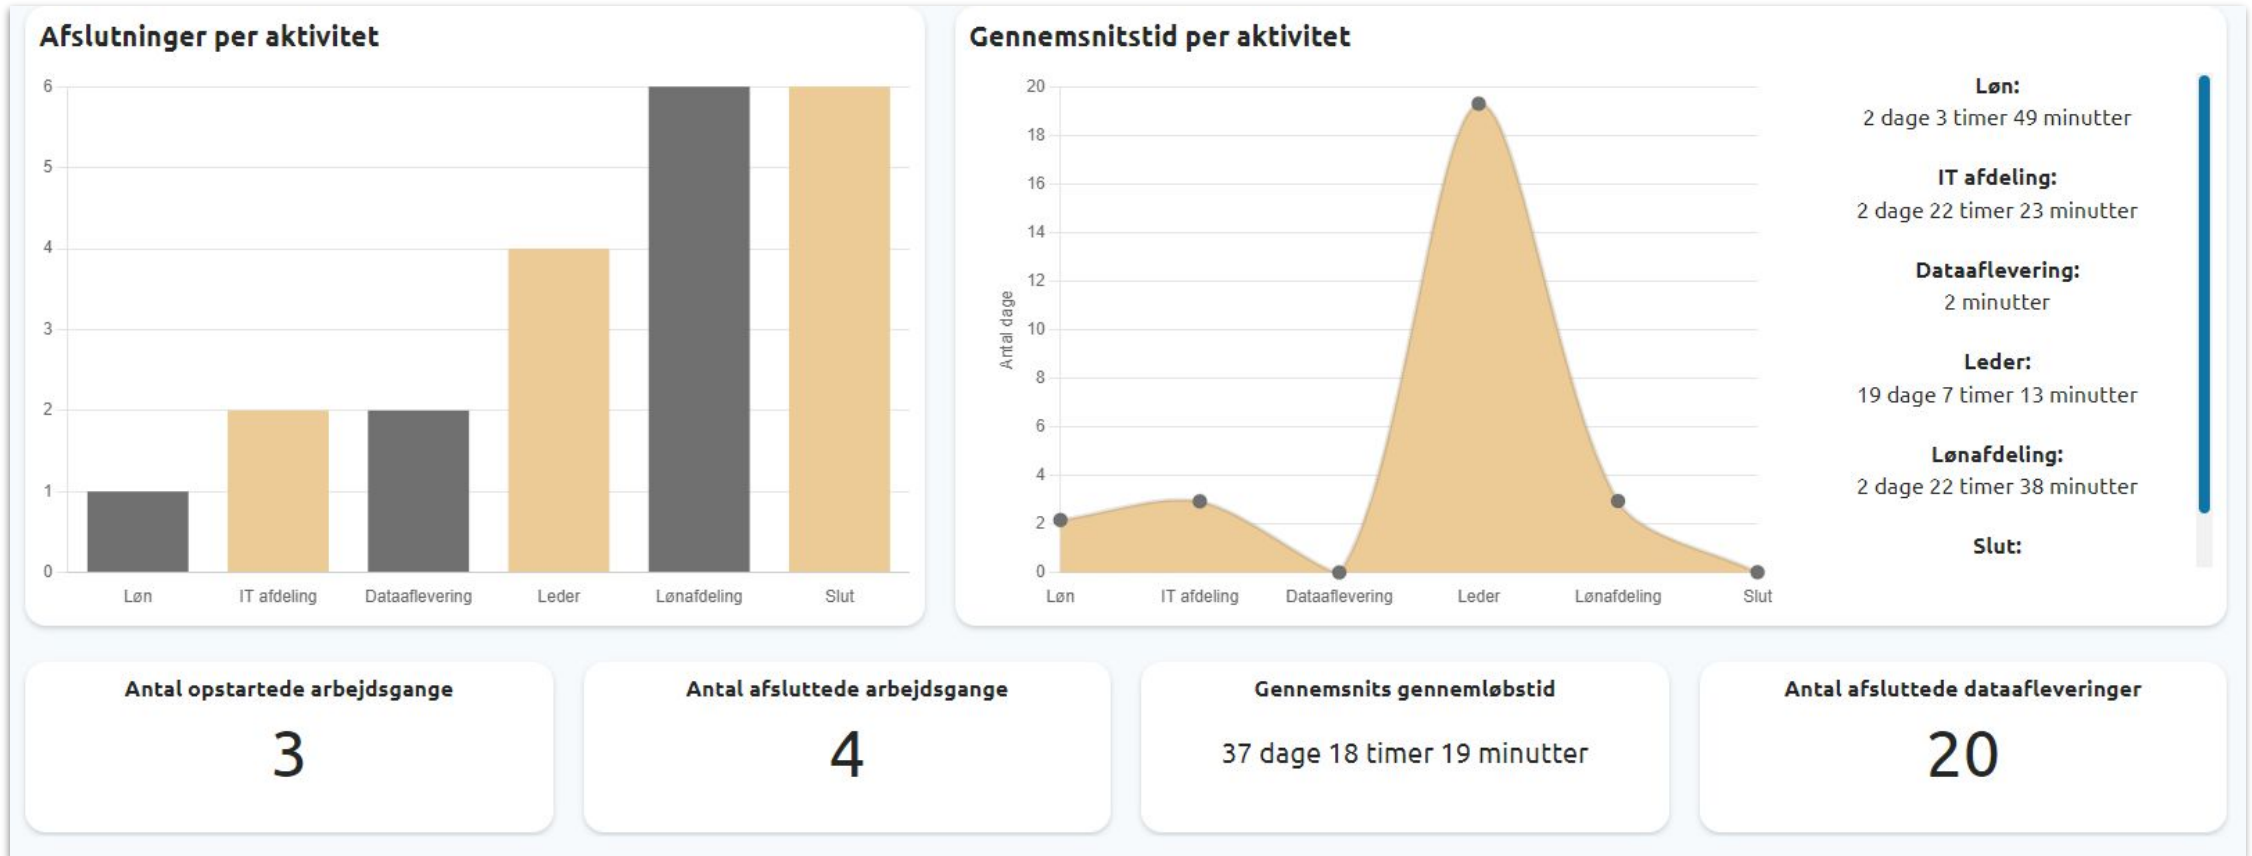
Afslutninger per aktivitet

6
5
4
3
2
1
0

Løn
IT afdeling
Dataaflevering
Leder
Lønafdeling
Slut

Gennemsnitstid per aktivitet

20
18
16
14
12
10
8
6
4
2
0

Antal dage

Løn
IT afdeling
Dataaflevering
Leder
Lønafdeling
Slut

Løn:
2 dage 3 timer 49 minutter

IT afdeling:
2 dage 22 timer 23 minutter

Dataaflevering:
2 minutter

Leder:
19 dage 7 timer 13 minutter

Lønafdeling:
2 dage 22 timer 38 minutter

Slut:

Antal opstartede arbejdsgange
3

Antal afsluttede arbejdsgange
4

Gennemsnits gennemløbstid
37 dage 18 timer 19 minutter

Antal afsluttede dataafleveringer
20